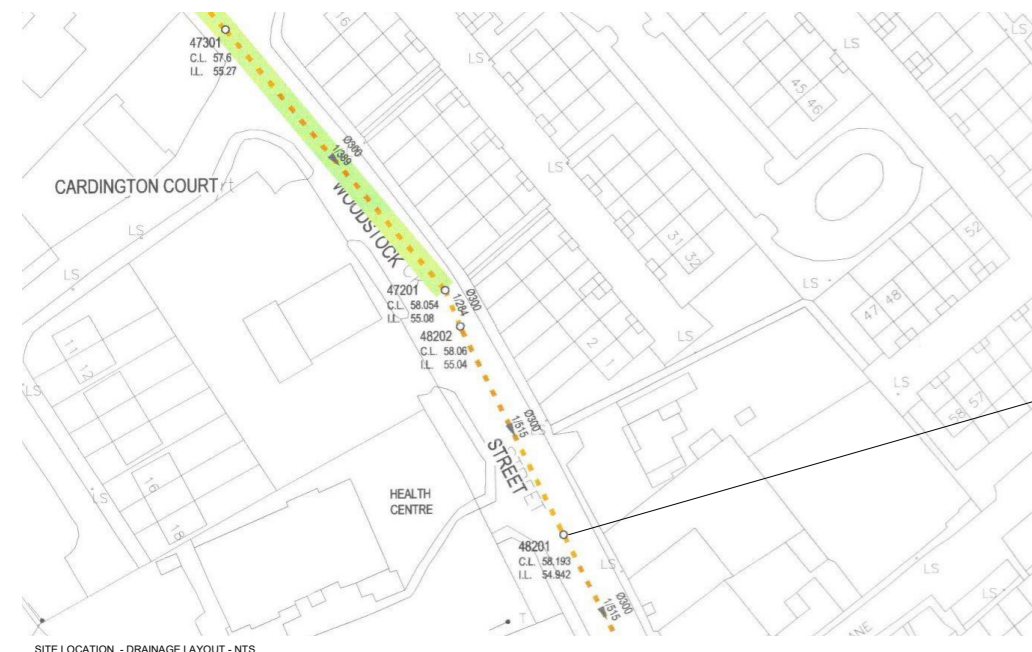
47301
C.L. 57.6
I.L. 55.27

LS

16

LS

45 46

LS

Ø300
1:389

CARDINGTON COURT

WOODSTOCK

LS

LS

31 32

52

LS

47201
C.L. 58.054
I.L. 55.08

Ø300
1:294

LS

47 48

48202
C.L. 58.06
I.L. 55.04

11 12

LS

2 1

LS

LS

Ø300
1:515

58 57

STREET

HEALTH CENTRE

16

18

48201
C.L. 58.193
I.L. 54.942

LS

Ø300
1:515

LS

LS

T

SITE LOCATION - DRAINAGE LAYOUT - NTS